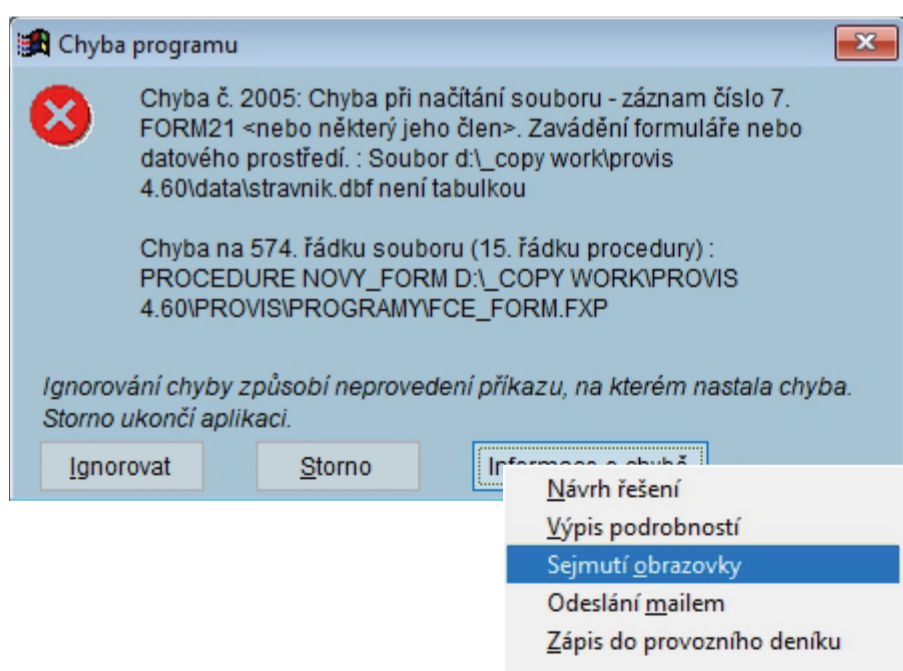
Chyba programu

Chyba č. 2005: Chyba při načítání souboru - záznam číslo 7. FORM21 <nebo některý jeho člen>. Zavádění formuláře nebo datového prostředí. : Soubor d:\_copy work\provis 4.60\data\stravnik.dbf není tabulkou

Chyba na 574. řádku souboru (15. řádku procedury) : PROCEDURE NOVY_FORM D:\_COPY WORK\PROVIS 4.60\PROVIS\PROGRAMY\FCE_FORM.FXP

Ignorování chyby způsobí neprovedení příkazu, na kterém nastala chyba. Storno ukončí aplikaci.

Ignorovat

Storno

Inf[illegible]

Návrh řešení
Výpis podrobností
Sejmutí obrazovky
Odeslání mailem
Zápis do provozního deníku